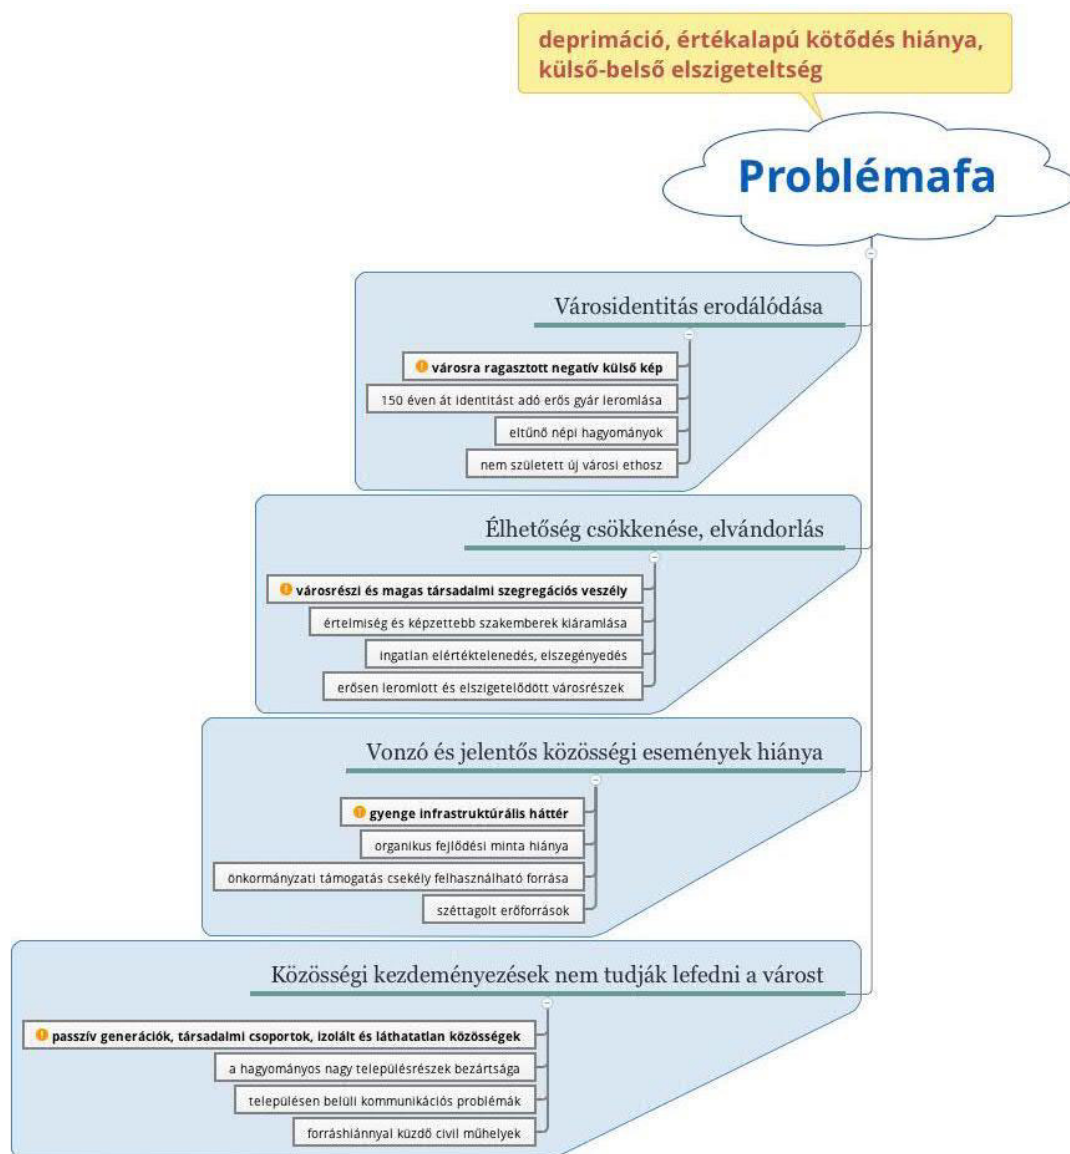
deprimáció, értékalapú kötődés hiánya, külső-belső elszigeteltség

Problémafa

Városidentitás erodálódása

városra ragasztott negatív külső kép

150 éven át identitást adó erős gyár leromlása

eltűnő népi hagyományok

nem született új városi ethosz

Élhetőség csökkenése, elvándorlás

városrészi és magas társadalmi szegregációs veszély

értelmiség és képzettebb szakemberek kiáramlása

ingatlan elértéktelenedés, elszegényedés

erősen leromlott és elszigetelődött városrészek

Vonzó és jelentős közösségi események hiánya

gyenge infrastruktúrális háttér

organikus fejlődési minta hiánya

önkormányzati támogatás csekély felhasználható forrása

széttagolt erőforrások

Közösségi kezdeményezések nem tudják lefedni a várost

passzív generációk, társadalmi csoportok, izolált és láthatatlan közösségek

a hagyományos nagy településrészek bezártsága

településen belüli kommunikációs problémák

forráshiánnyal küzdő civil műhelyek